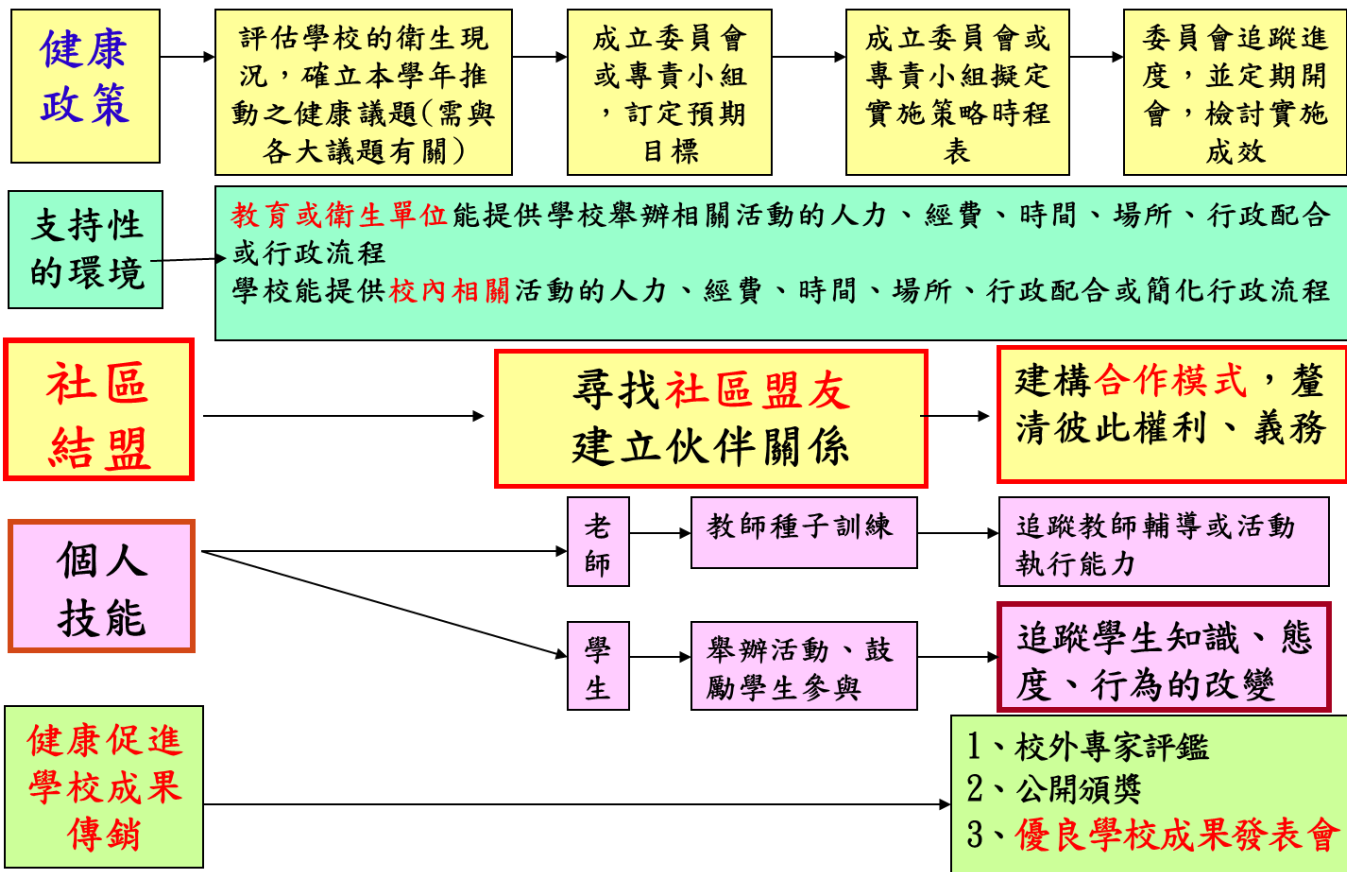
健康政策

評估學校的衛生現況，確立本學年推動之健康議題(需與各大議題有關)

成立委員會或專責小組，訂定預期目標

成立委員會或專責小組擬定實施策略時程表

委員會追蹤進度，並定期開會，檢討實施成效

支持性的環境

教育或衛生單位能提供學校舉辦相關活動的人力、經費、時間、場所、行政配合或行政流程
學校能提供校內相關活動的人力、經費、時間、場所、行政配合或簡化行政流程

社區結盟

尋找社區盟友
建立伙伴關係

建構合作模式，釐清彼此權利、義務

個人技能

老師

教師種子訓練

追蹤教師輔導或活動執行能力

學生

舉辦活動、鼓勵學生參與

追蹤學生知識、態度、行為的改變

健康促進學校成果傳銷

1、校外專家評鑑
2、公開頒獎
3、優良學校成果發表會